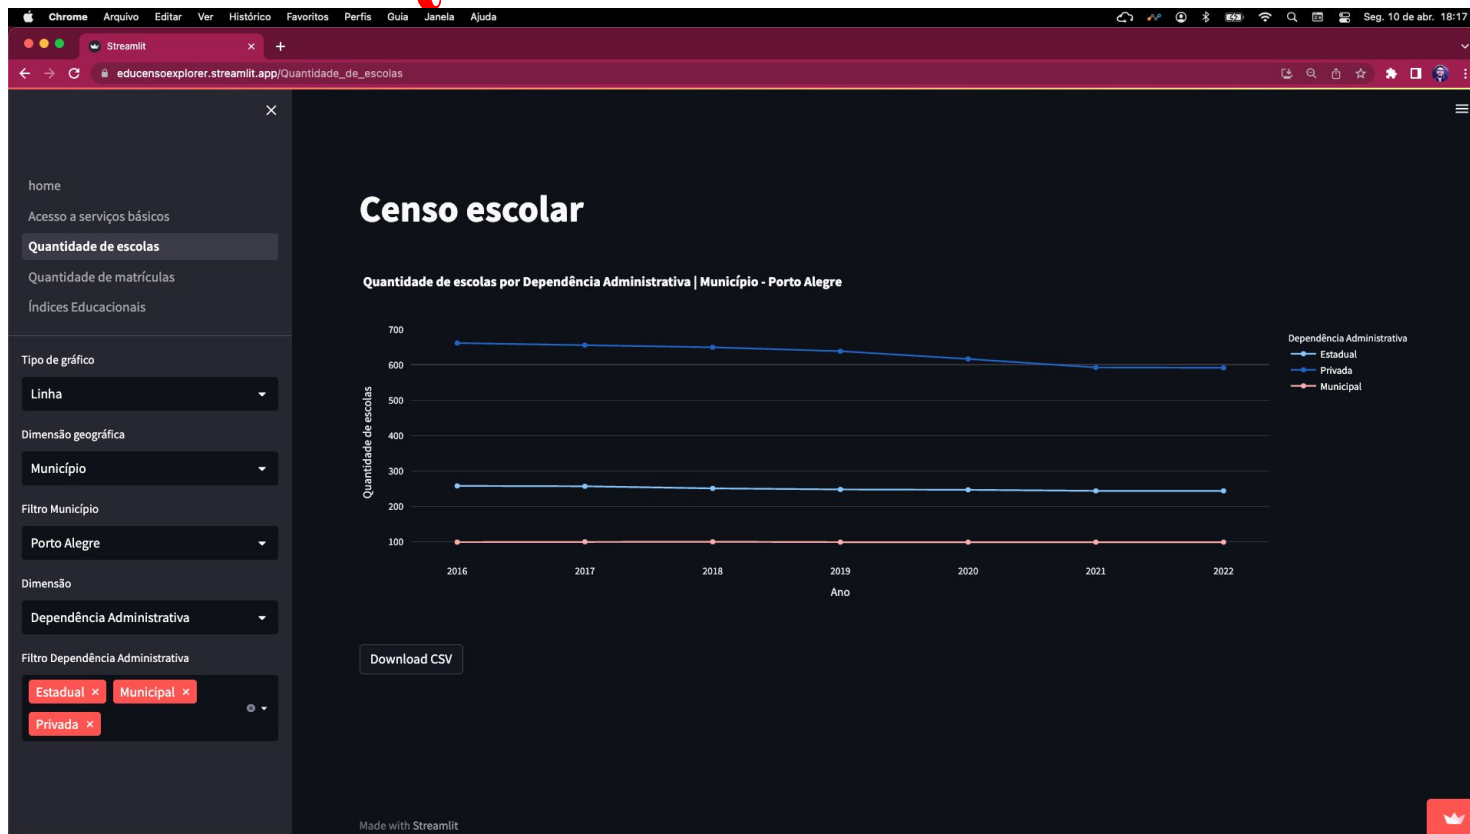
Chrome Arquivo Editar Ver Histórico Favoritos Perfis Guia Janela Ajuda

Seg. 10 de abr. 18:17

Streamlit

educensoexplorer.streamlit.app/Quantidade_de_escolas

home
Acesso a serviços básicos
Quantidade de escolas
Quantidade de matrículas
Índices Educacionais

Tipo de gráfico
Linha

Dimensão geográfica
Município

Filtro Município
Porto Alegre

Dimensão
Dependência Administrativa

Filtro Dependência Administrativa
Estadual × Municipal × Privada ×

Censo escolar

Quantidade de escolas por Dependência Administrativa | Município - Porto Alegre

Quantidade de escolas
700
600
500
400
300
200
100
2016 2017 2018 2019 2020 2021 2022
Ano

Dependência Administrativa
Estadual
Privada
Municipal

Download CSV

Made with Streamlit